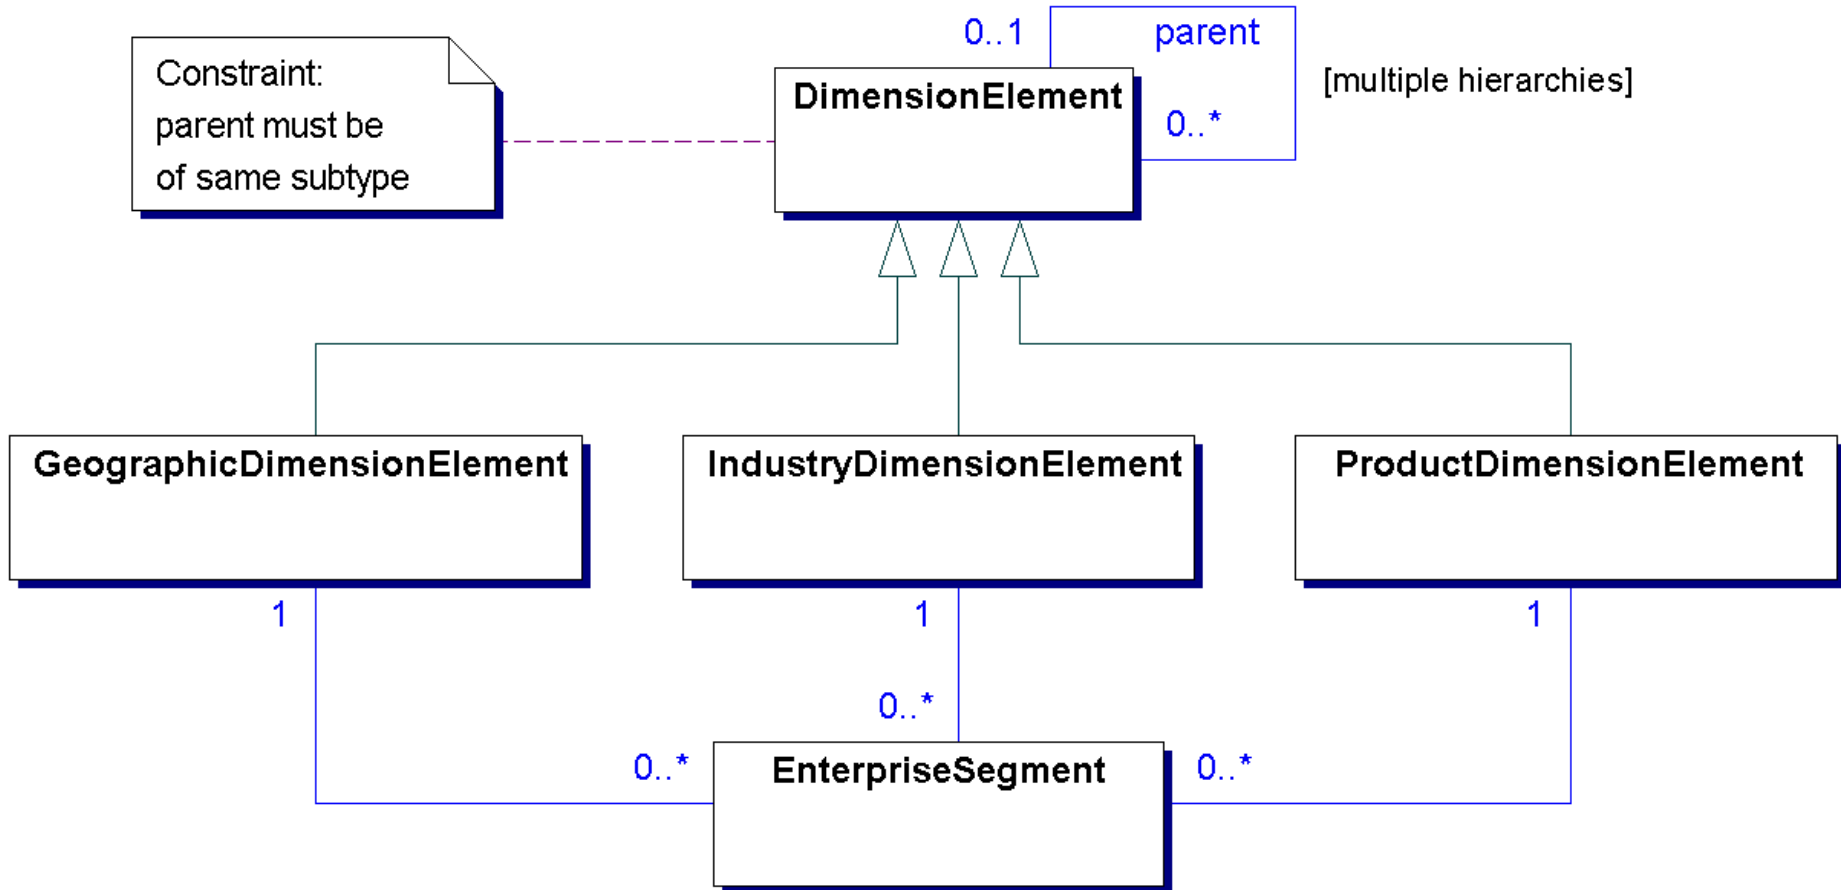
Constraint:
parent must be
of same subtype

0..1

parent

DimensionElement

0..*

[multiple hierarchies]

GeographicDimensionElement

IndustryDimensionElement

ProductDimensionElement

1

1

1

0..*

0..*

EnterpriseSegment

0..*